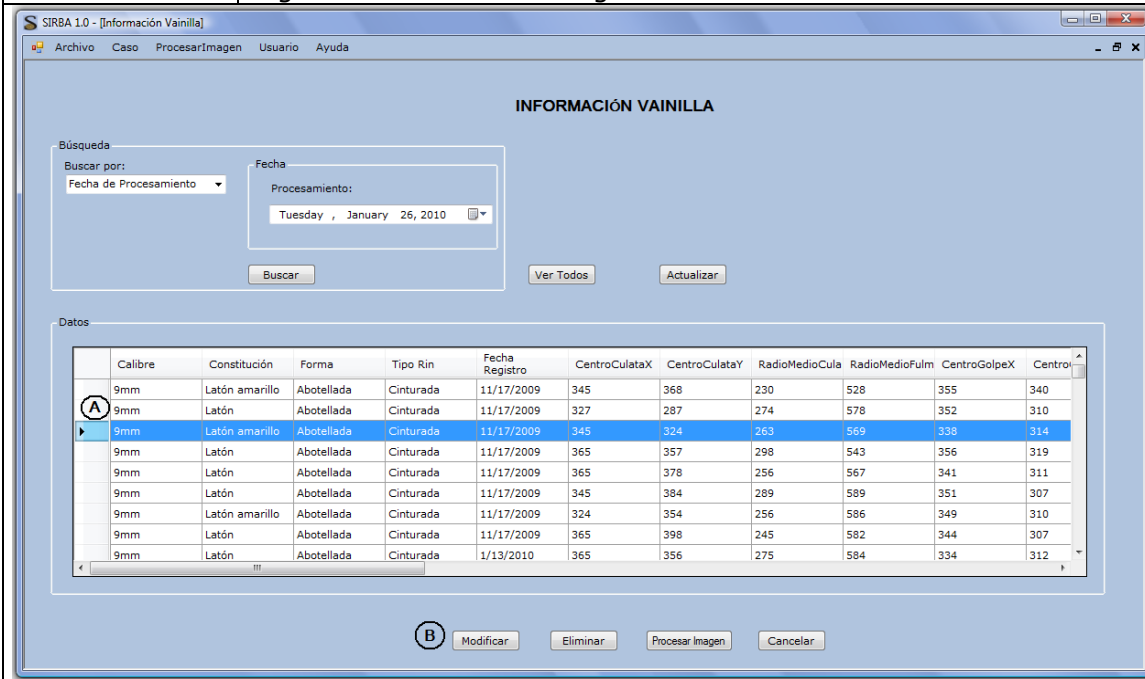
SIRBA 1.0 - [Información Vainilla]

Archivo Caso ProcesarImagen Usuario Ayuda

INFORMACIÓN VAINILLA

Búsqueda

Buscar por:

Fecha de Procesamiento

Fecha

Procesamiento:

Tuesday , January 26, 2010

Buscar

Ver Todos

Actualizar

Datos

| | Calibre | Constitución | Forma | Tipo Rin | Fecha Registro | CentroCulataX | CentroCulataY | RadioMedioCula | RadioMedioFulm | CentroGolpeX | Centro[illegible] |
|---|---|---|---|---|---|---|---|---|---|---|---|
| | 9mm | Latón amarillo | Abotellada | Cinturada | 11/17/2009 | 345 | 368 | 230 | 528 | 355 | 340 |
| A | 9mm | Latón | Abotellada | Cinturada | 11/17/2009 | 327 | 287 | 274 | 578 | 352 | 310 |
| ▸ | 9mm | Latón amarillo | Abotellada | Cinturada | 11/17/2009 | 345 | 324 | 263 | 569 | 338 | 314 |
| | 9mm | Latón | Abotellada | Cinturada | 11/17/2009 | 365 | 357 | 298 | 543 | 356 | 319 |
| | 9mm | Latón | Abotellada | Cinturada | 11/17/2009 | 365 | 378 | 256 | 567 | 341 | 311 |
| | 9mm | Latón | Abotellada | Cinturada | 11/17/2009 | 345 | 384 | 289 | 589 | 351 | 307 |
| | 9mm | Latón amarillo | Abotellada | Cinturada | 11/17/2009 | 324 | 354 | 256 | 586 | 349 | 310 |
| | 9mm | Latón | Abotellada | Cinturada | 11/17/2009 | 365 | 398 | 245 | 582 | 344 | 307 |
| | 9mm | Latón | Abotellada | Cinturada | 1/13/2010 | 365 | 356 | 275 | 584 | 334 | 312 |

B

Modificar

Eliminar

Procesar Imagen

Cancelar